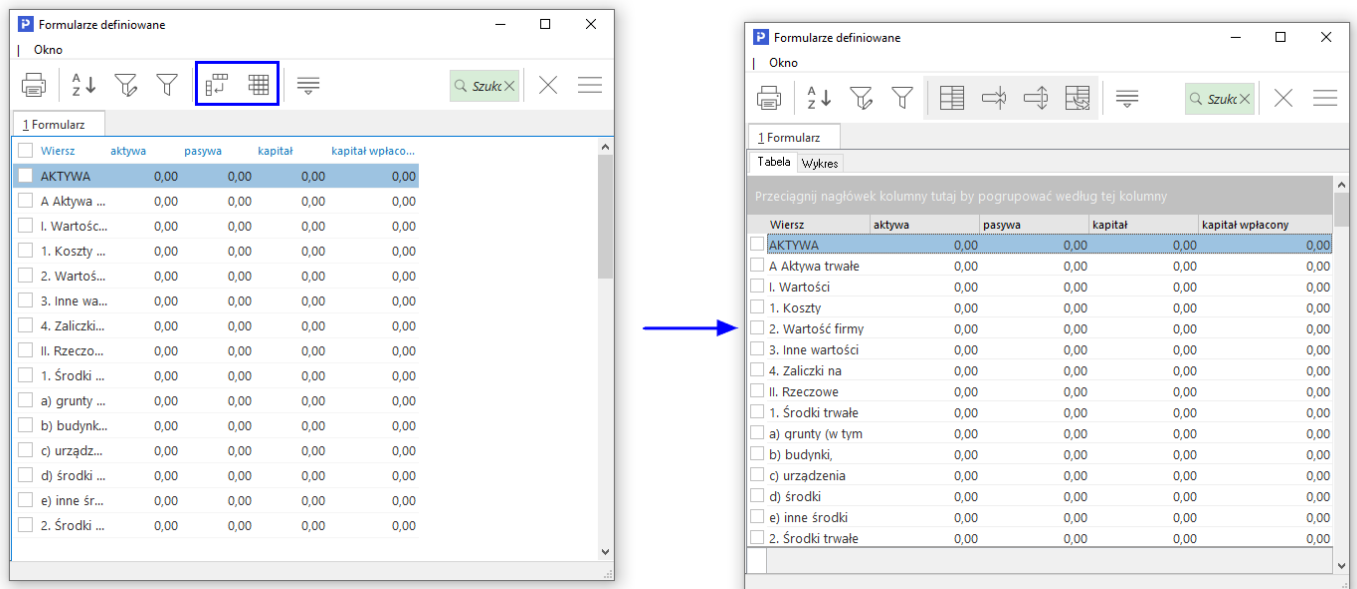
Formularze definiowane

Okno

Szukaj

1 Formularz

| Wiersz | aktywa | pasywa | kapitał | kapitał wpłaco... |
|---|---|---|---|---|
| AKTYWA | 0,00 | 0,00 | 0,00 | 0,00 |
| A Aktywa ... | 0,00 | 0,00 | 0,00 | 0,00 |
| I. Wartoś... | 0,00 | 0,00 | 0,00 | 0,00 |
| 1. Koszty ... | 0,00 | 0,00 | 0,00 | 0,00 |
| 2. Wartoś... | 0,00 | 0,00 | 0,00 | 0,00 |
| 3. Inne wa... | 0,00 | 0,00 | 0,00 | 0,00 |
| 4. Zaliczki... | 0,00 | 0,00 | 0,00 | 0,00 |
| II. Rzeczo... | 0,00 | 0,00 | 0,00 | 0,00 |
| 1. Środki ... | 0,00 | 0,00 | 0,00 | 0,00 |
| a) grunty ... | 0,00 | 0,00 | 0,00 | 0,00 |
| b) budynk... | 0,00 | 0,00 | 0,00 | 0,00 |
| c) urządz... | 0,00 | 0,00 | 0,00 | 0,00 |
| d) środki ... | 0,00 | 0,00 | 0,00 | 0,00 |
| e) inne śr... | 0,00 | 0,00 | 0,00 | 0,00 |
| 2. Środki ... | 0,00 | 0,00 | 0,00 | 0,00 |

Formularze definiowane

Okno

Szukaj

1 Formularz

Tabela Wykres

Przeciągnij nagłówek kolumny tutaj by pogrupować według tej kolumny

| Wiersz | aktywa | pasywa | kapitał | kapitał wpłacony |
|---|---|---|---|---|
| AKTYWA | 0,00 | 0,00 | 0,00 | 0,00 |
| A Aktywa trwałe | 0,00 | 0,00 | 0,00 | 0,00 |
| I. Wartości | 0,00 | 0,00 | 0,00 | 0,00 |
| 1. Koszty | 0,00 | 0,00 | 0,00 | 0,00 |
| 2. Wartość firmy | 0,00 | 0,00 | 0,00 | 0,00 |
| 3. Inne wartości | 0,00 | 0,00 | 0,00 | 0,00 |
| 4. Zaliczki na | 0,00 | 0,00 | 0,00 | 0,00 |
| II. Rzeczowe | 0,00 | 0,00 | 0,00 | 0,00 |
| 1. Środki trwałe | 0,00 | 0,00 | 0,00 | 0,00 |
| a) grunty (w tym | 0,00 | 0,00 | 0,00 | 0,00 |
| b) budynki, | 0,00 | 0,00 | 0,00 | 0,00 |
| c) urządzenia | 0,00 | 0,00 | 0,00 | 0,00 |
| d) środki | 0,00 | 0,00 | 0,00 | 0,00 |
| e) inne środki | 0,00 | 0,00 | 0,00 | 0,00 |
| 2. Środki trwałe | 0,00 | 0,00 | 0,00 | 0,00 |